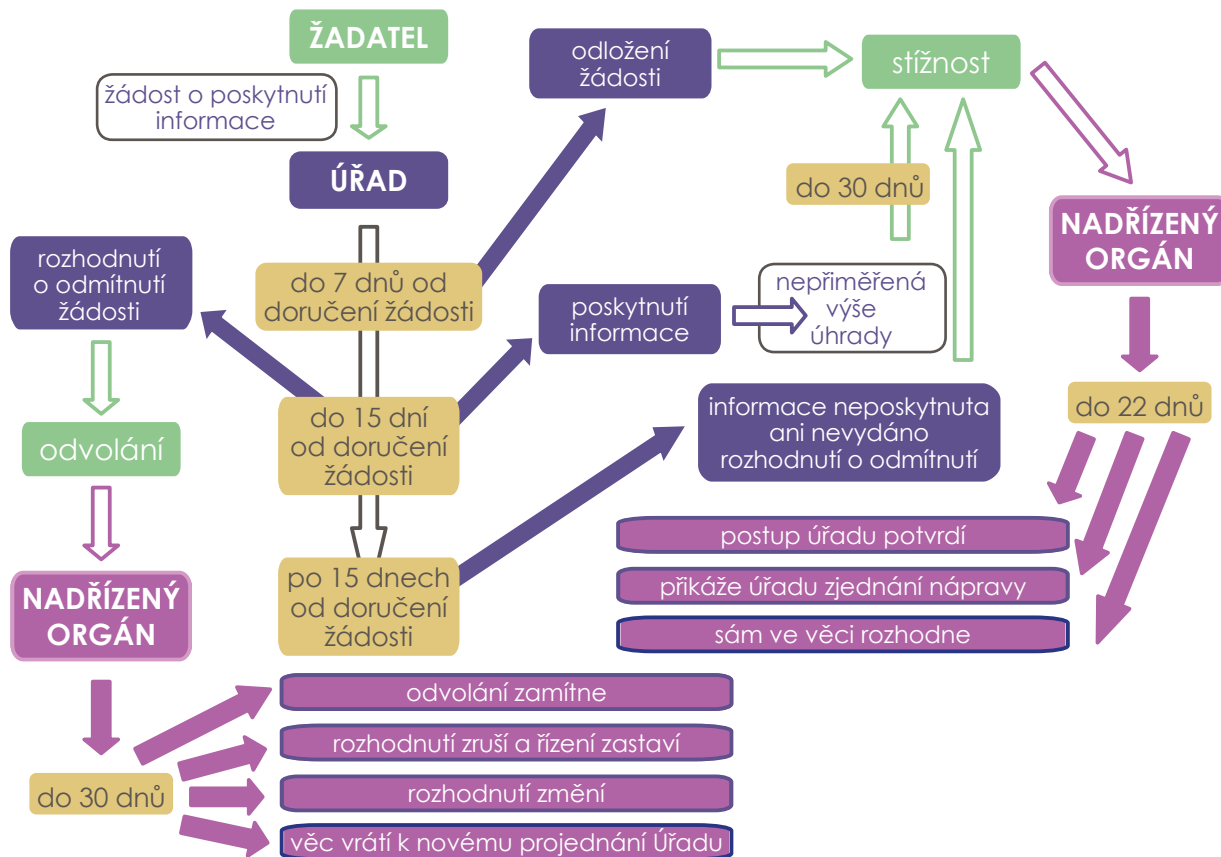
ŽADATEL

žádost o poskytnutí informace

ÚŘAD

do 7 dnů od doručení žádosti

odložení žádosti

stížnost

do 30 dnů

NADŘÍZENÝ ORGÁN

rozhodnutí o odmítnutí žádosti

poskytnutí informace

nepřiměřená výše úhrady

do 15 dní od doručení žádosti

informace neposkytnuta ani nevydáno rozhodnutí o odmítnutí

do 22 dnů

odvolání

postup úřadu potvrdí

přikáže úřadu zjednání nápravy

sám ve věci rozhodne

po 15 dnech od doručení žádosti

NADŘÍZENÝ ORGÁN

odvolání zamítne

rozhodnutí zruší a řízení zastaví

do 30 dnů

rozhodnutí změní

věc vrátí k novému projednání Úřadu